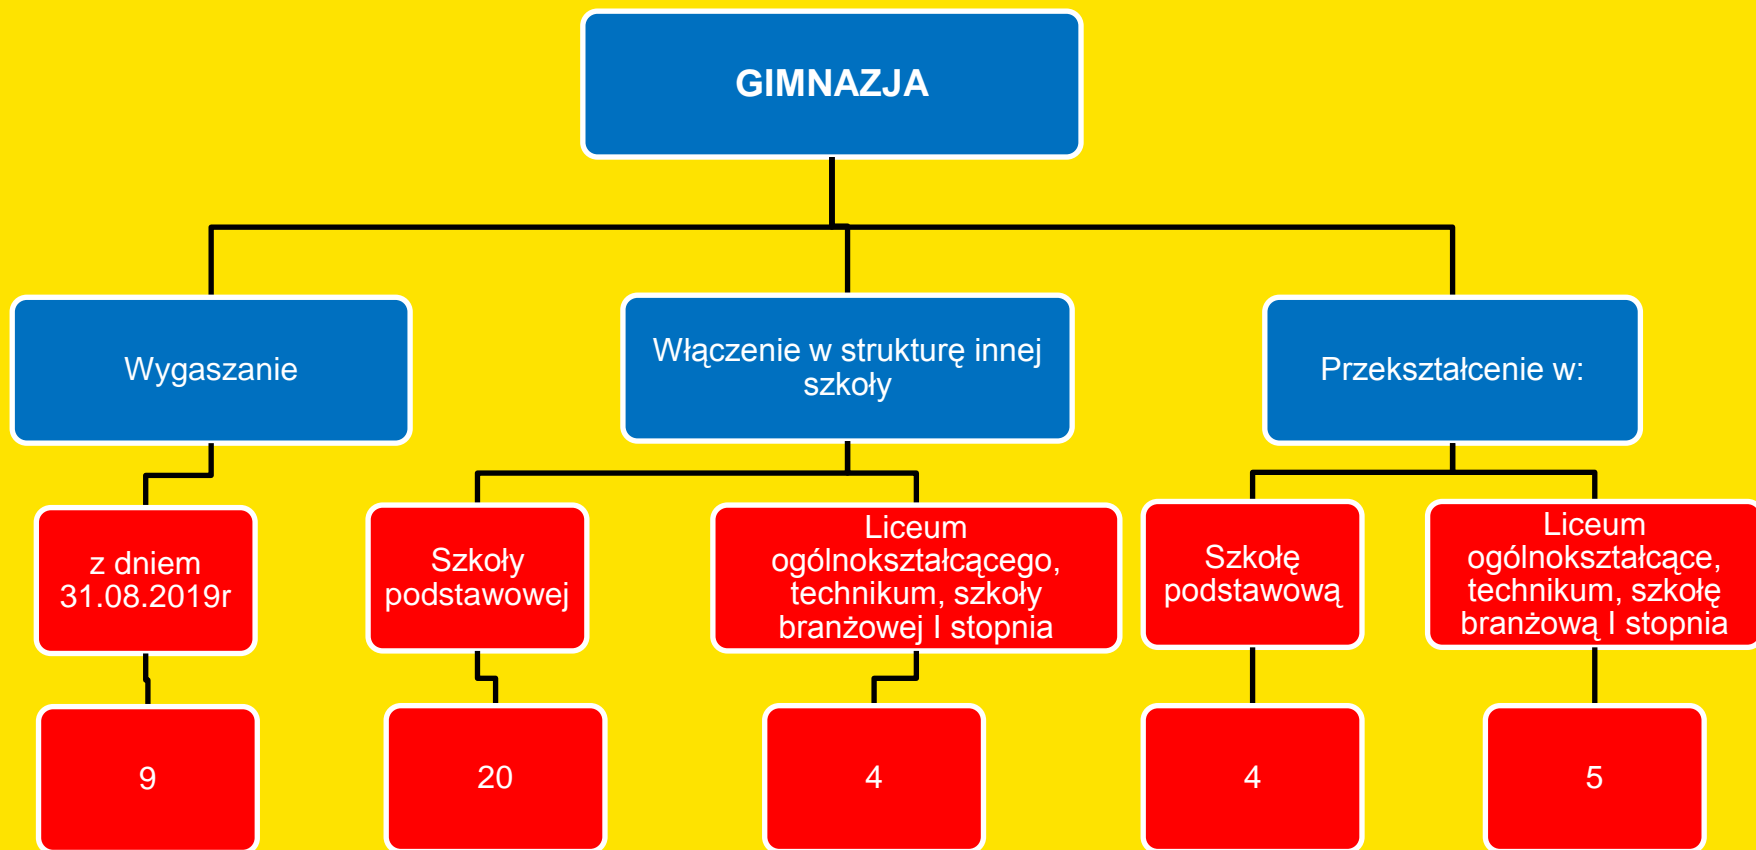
GIMNAZJA

Wygaszanie

Włączenie w strukturę innej szkoły

Przekształcenie w:

z dniem 31.08.2019r

9

Szkoły podstawowej

20

Liceum ogólnokształcącego, technikum, szkoły branżowej I stopnia

4

Szkołę podstawową

4

Liceum ogólnokształcące, technikum, szkołę branżową I stopnia

5